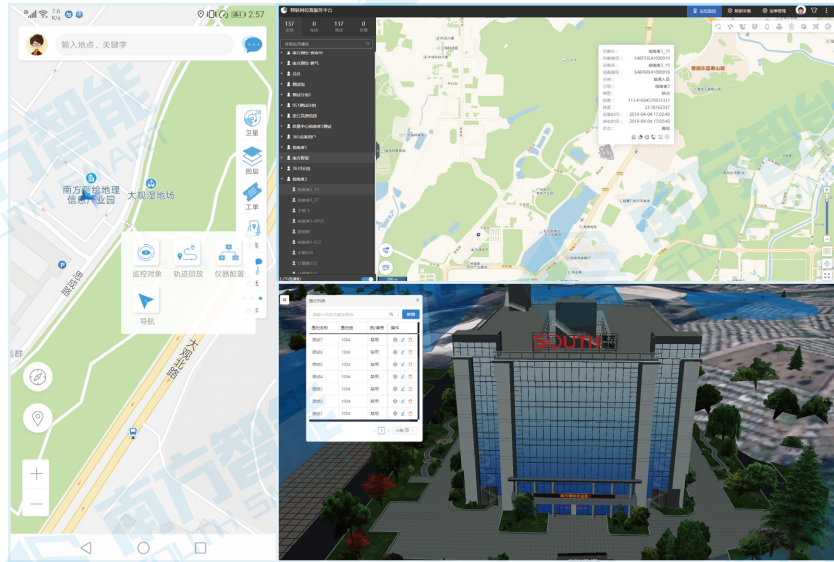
2:57

输入地点、关键字

卫星

图层

工单

南方测绘地理信息产业园

大规湿地场

监控对象

轨迹回放

仪器配置

导航

+

−

SOUTH

南方测绘

137

0

137

0

| 图元名称 | 图元组 | 类/类型 | 操作 |
|---|---|---|---|
| 测试7 | 1094 | 禁用 | |
| 测试6 | 1094 | 禁用 | |
| 测试5 | 1094 | 禁用 | |
| 测试4 | 1094 | 禁用 | |
| 测试3 | 1094 | 禁用 | |
| 测试2 | 1094 | 禁用 | |
| 测试1 | 1094 | 禁用 | |

2019-04-04 17:02:40

2019-04-04 17:02:40